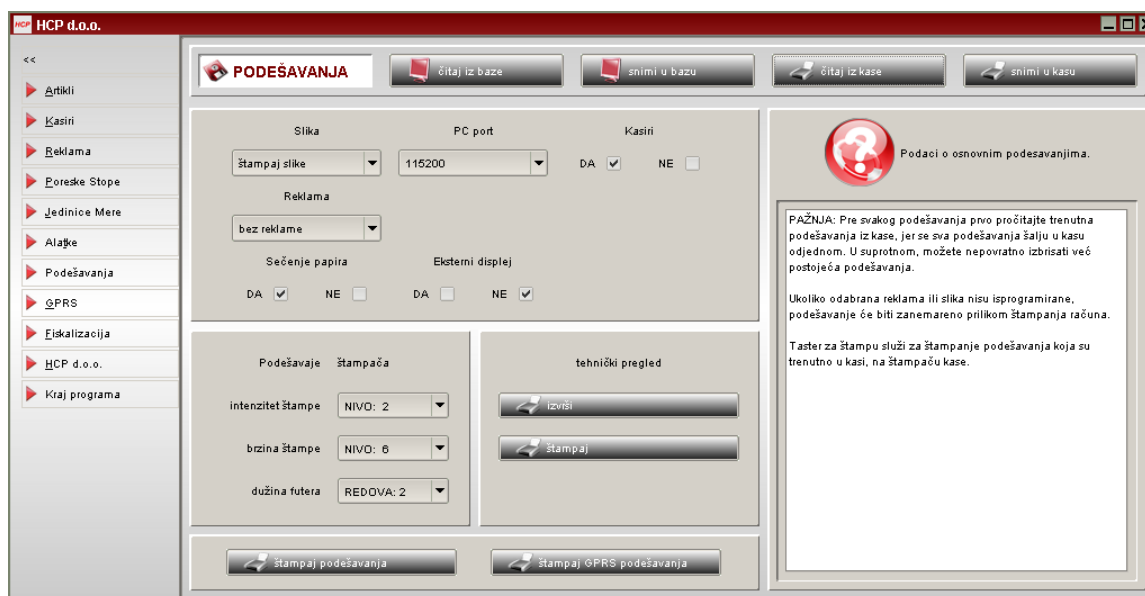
HCP HCP d.o.o.

<<
Artikli
Kasiri
Reklama
Poreske Stope
Jedinice Mere
Alatke
Podešavanja
GPRS
Fiskalizacija
HCP d.o.o.
Kraj programa

PODEŠAVANJA
čitaj iz baze
snimi u bazu
čitaj iz kase
snimi u kasu

Slika
štampaj slike
PC port
115200
Kasiri
DA ☑ NE ☐
Reklama
bez reklame
Sečenje papira
DA ☑ NE ☐
Eksterni displej
DA ☐ NE ☑

Podešavaje štampača
intenzitet štampe NIVO: 2
brzina štampe NIVO: 6
dužina futera REDOVA: 2

tehnički pregled
izvrši
štampaj

štampaj podešavanja
štampaj GPRS podešavanja

Podaci o osnovnim podesavanjima.

PAŽNJA: Pre svakog podešavanja prvo pročitajte trenutna podešavanja iz kase, jer se sva podešavanja šalju u kasu odjednom. U suprotnom, možete nepovratno izbrisati već postojeća podešavanja.

Ukoliko odabrana reklama ili slika nisu isprogramirane, podešavanje će biti zanemareno prilikom štampanja računa.

Taster za štampu služi za štampanje podešavanja koja su trenutno u kasi, na štampaču kase.